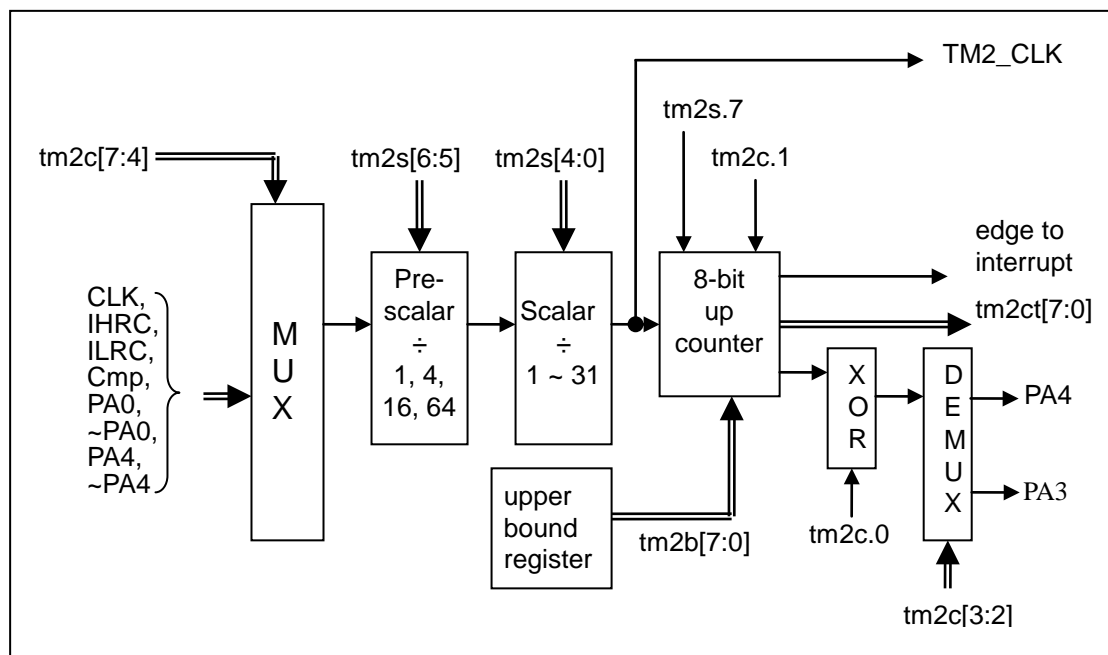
TM2_CLK

tm2c[7:4]

tm2s[6:5]

tm2s[4:0]

tm2s.7

tm2c.1

edge to interrupt

tm2ct[7:0]

CLK, IHRC, ILRC, Cmp, PA0, ~PA0, PA4, ~PA4

M U X

Pre-scalar ÷ 1, 4, 16, 64

Scalar ÷ 1 ~ 31

8-bit up counter

X O R

D E M U X

PA4

PA3

upper bound register

tm2b[7:0]

tm2c.0

tm2c[3:2]